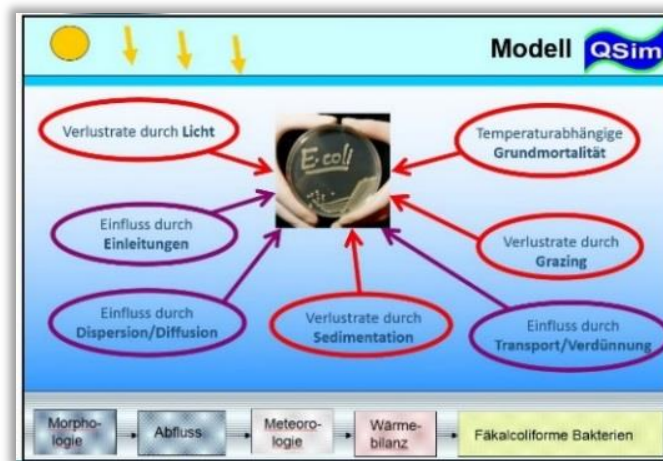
Modell QSim

Verlustrate durch Licht

Temperaturabhängige Grundmortalität

E. coli

Einfluss durch Einleitungen

Verlustrate durch Grazing

Einfluss durch Dispersion/Diffusion

Verlustrate durch Sedimentation

Einfluss durch Transport/Verdünnung

Morphologie

Abfluss

Meteorologie

Wärmebilanz

Fäkalcoliforme Bakterien